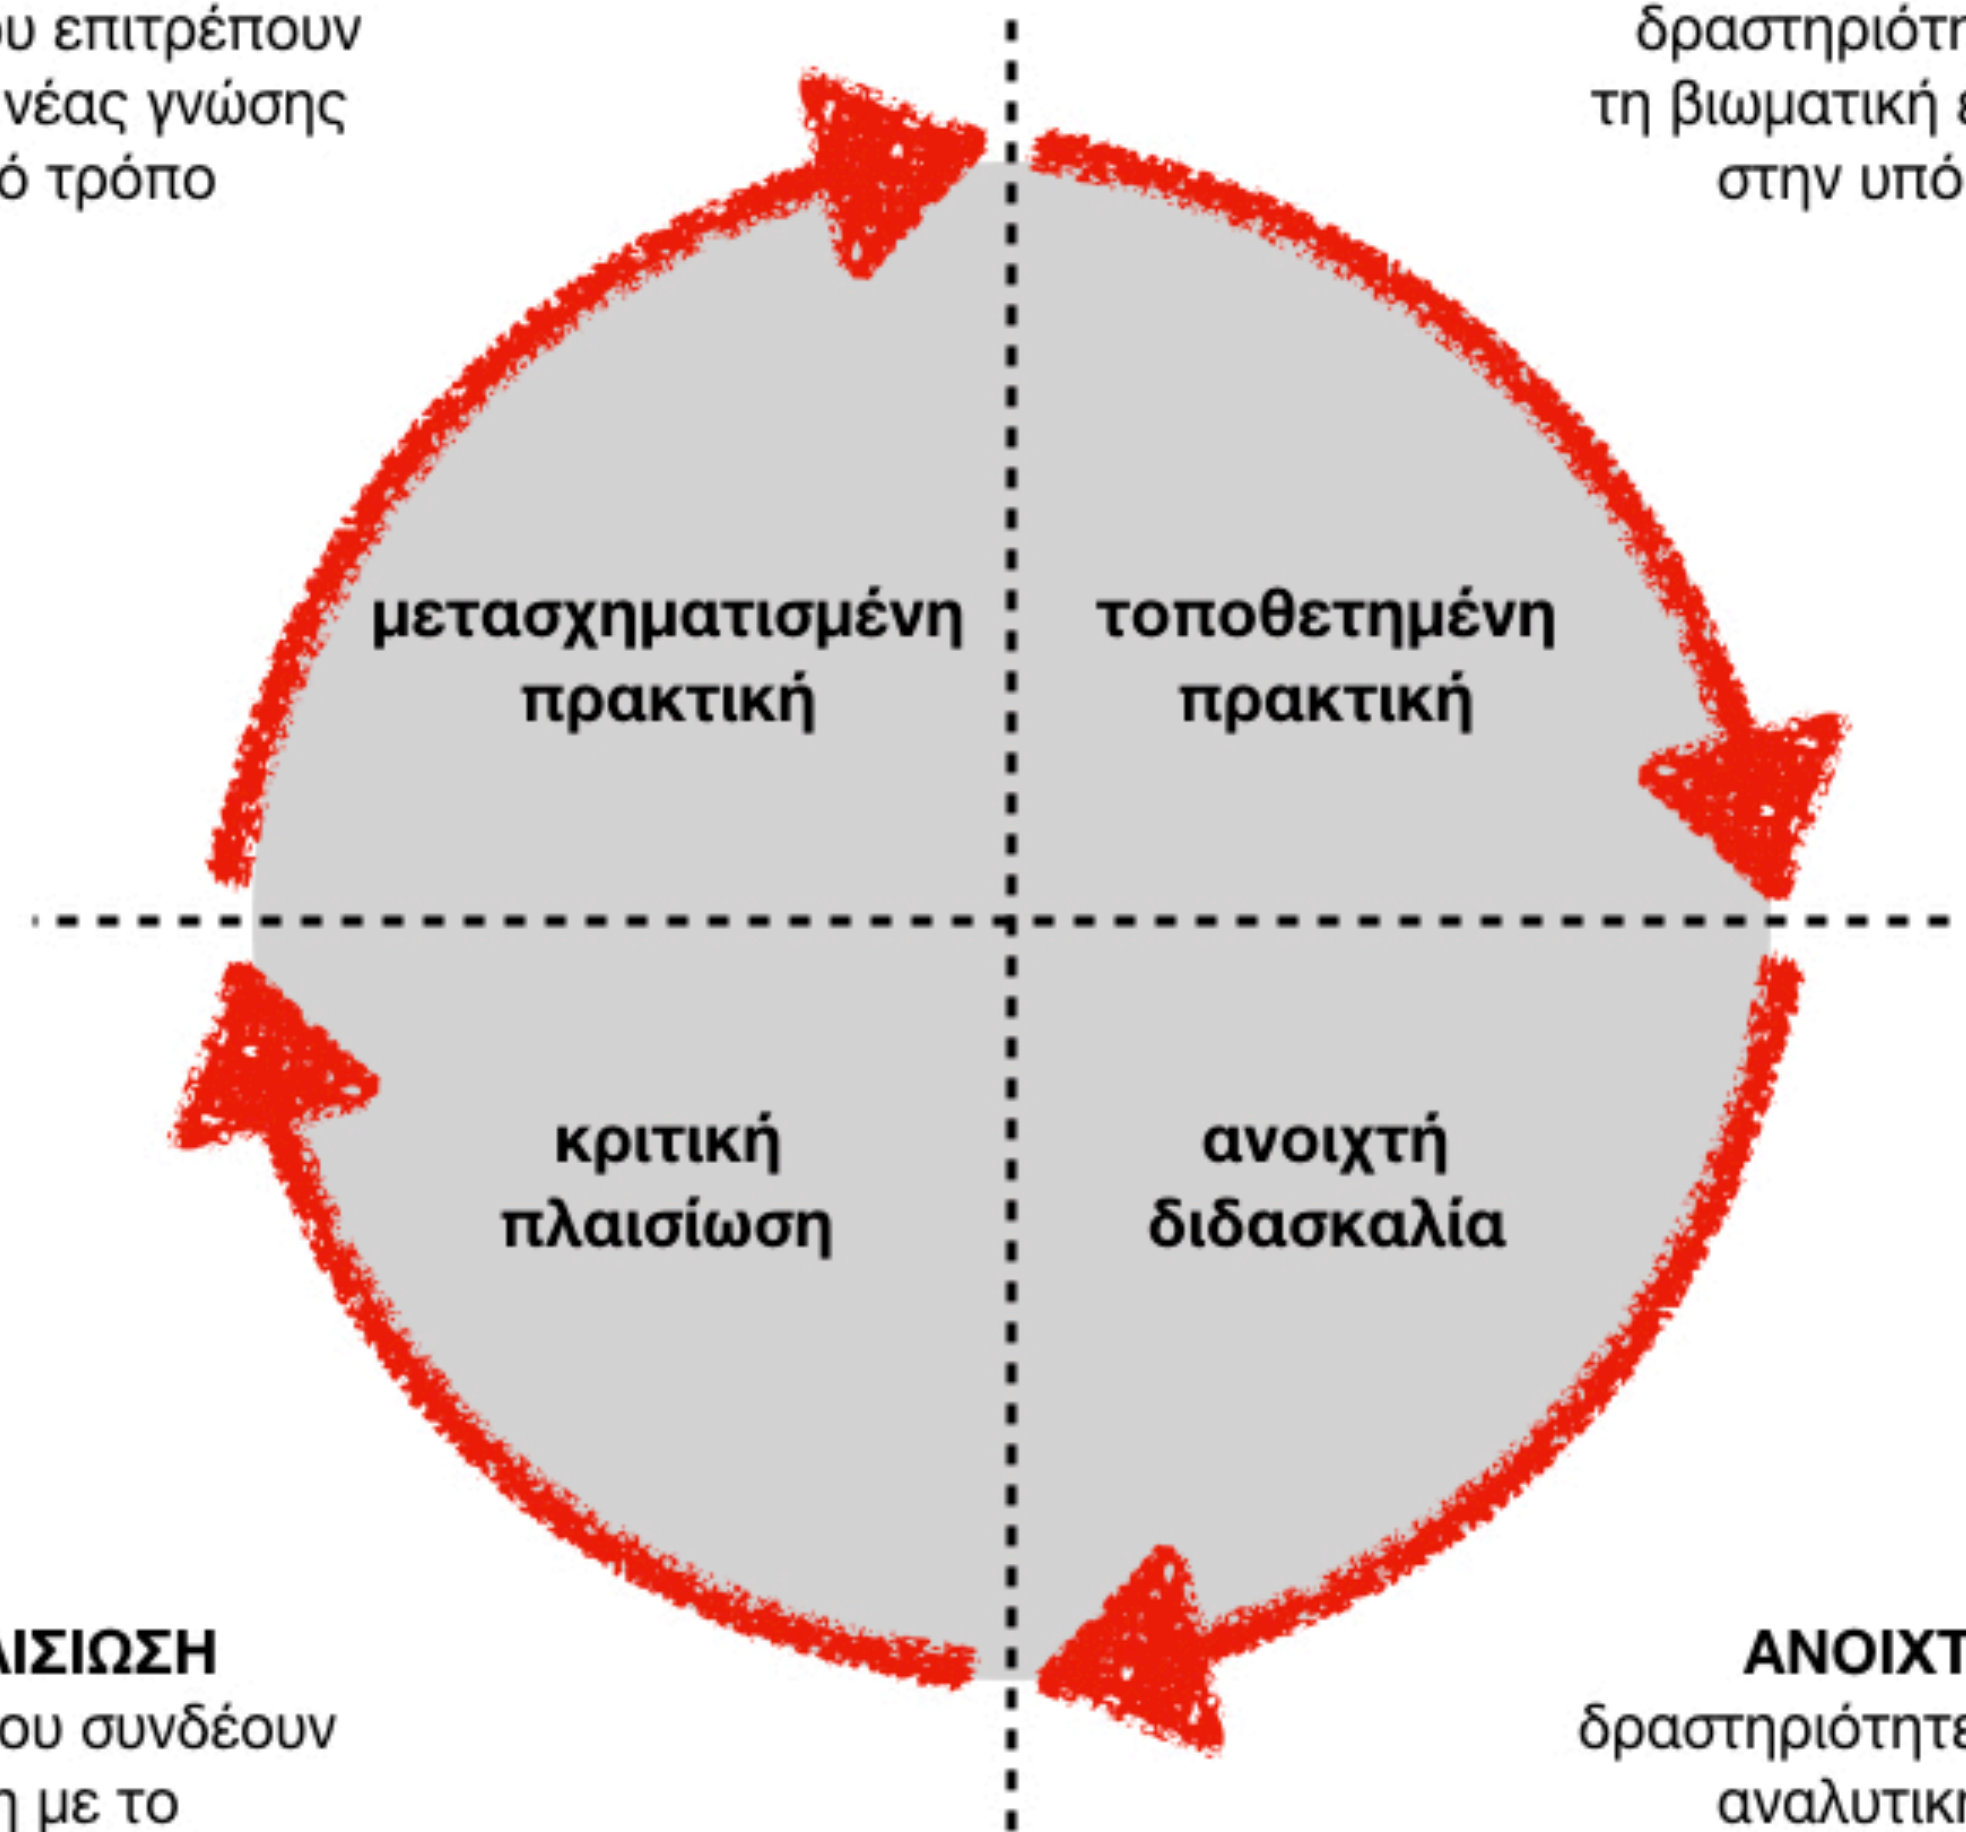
ου επιτρέπουν
νέας γνώσης
ό τρόπο

δραστηριότη
τη βιωματική
στην υπό

μετασχηματισμένη πρακτική

τοποθετημένη πρακτική

κριτική πλαισίωση

ανοιχτή διδασκαλία

ΙΣΙΩΣΗ
ου συνδέουν
η με το

ΑΝΟΙΧΤ
δραστηριότητε
αναλυτική